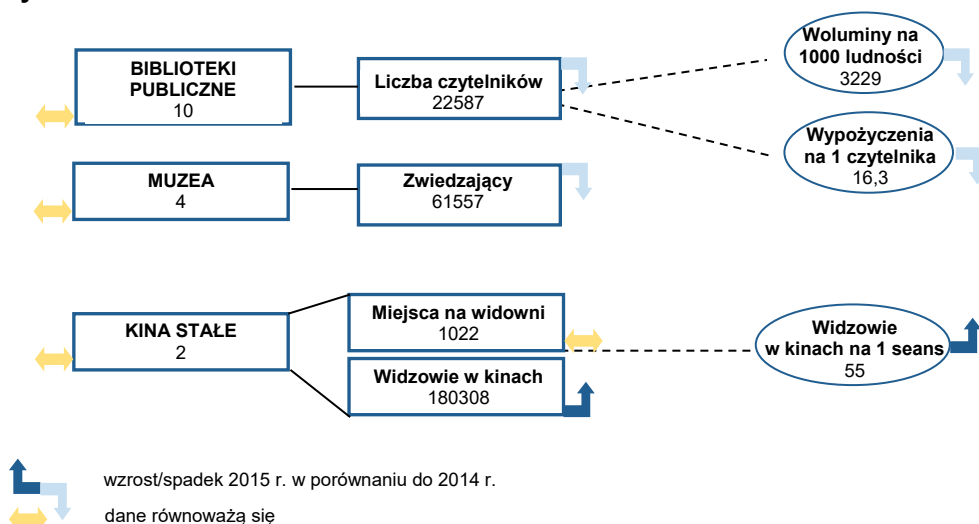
BIBLIOTEKI PUBLICZNE
10

Liczba czytelników
22587

Woluminy na 1000 ludności
3229

Wypożyczenia na 1 czytelnika
16,3

MUZEA
4

Zwiedzający
61557

KINA STAŁE
2

Miejsca na widowni
1022

Widzowie w kinach
180308

Widzowie w kinach na 1 seans
55

wzrost/spadek 2015 r. w porównaniu do 2014 r.

dane równoważą się